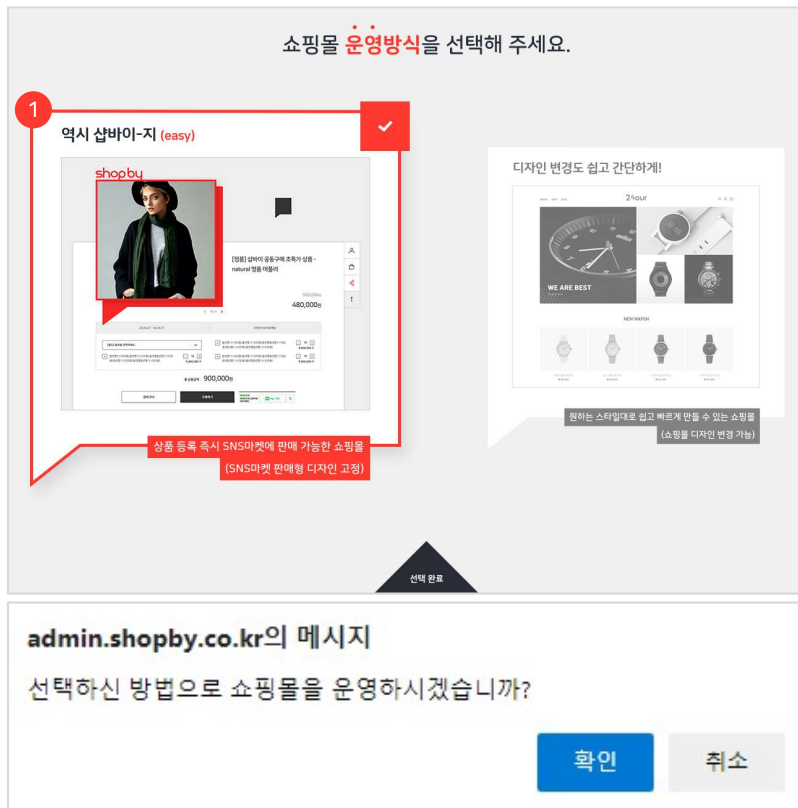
쇼핑몰 운영방식을 선택해 주세요.

1

역시 샵바이-지 (easy)

shopby

[정품] 샵바이 공동구매 초특가 상품 - natural 명품 머플러

480,000원

900,000원

상품 등록 즉시 SNS마켓에 판매 가능한 쇼핑몰
(SNS마켓 판매형 디자인 고정)

디자인 변경도 쉽고 간단하게!

24our

WE ARE BEST

NEW WATCH

원하는 스타일대로 쉽고 빠르게 만들 수 있는 쇼핑몰
(쇼핑몰 디자인 변경 가능)

선택 완료

admin.shopby.co.kr의 메시지

선택하신 방법으로 쇼핑몰을 운영하시겠습니까?

확인

취소